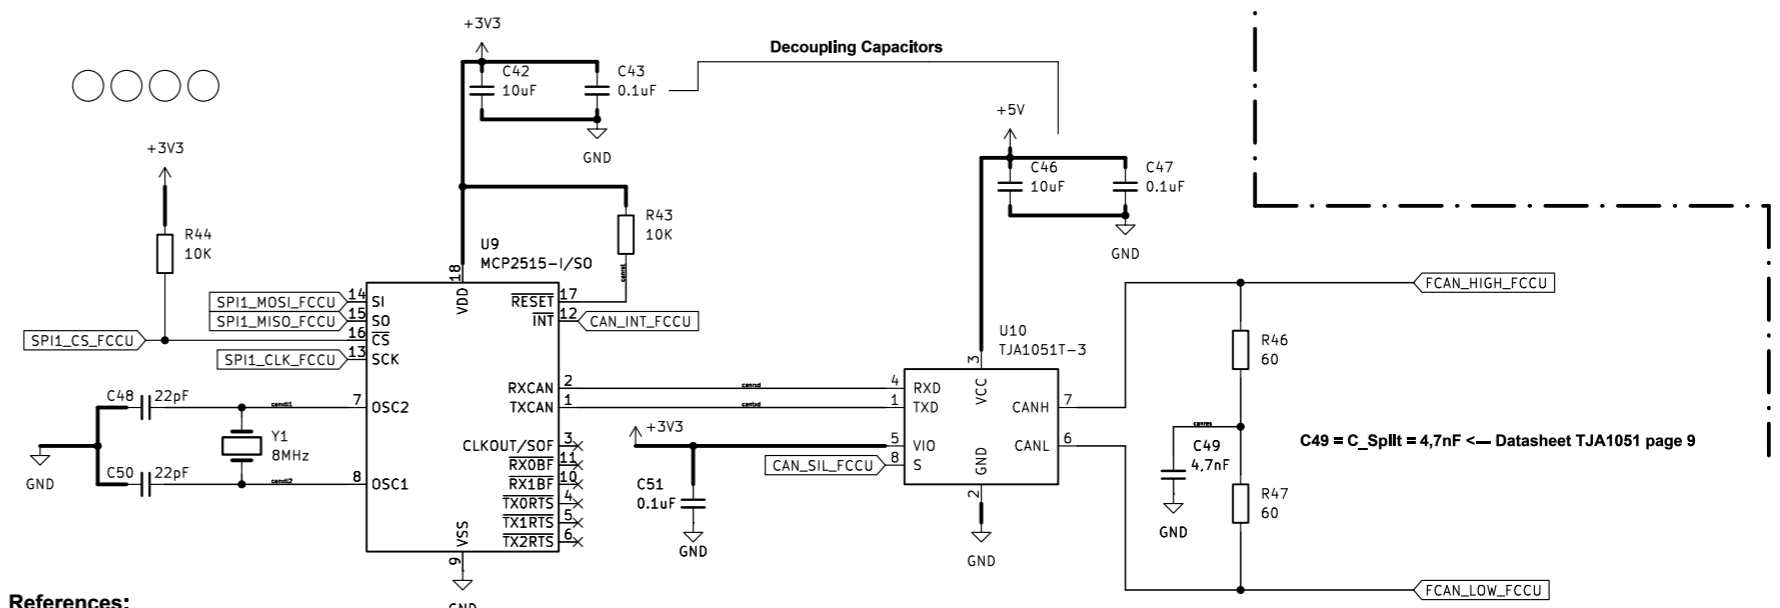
+3V3

Decoupling Capacitors

C42
10uF

C43
0.1uF

GND

+3V3

+5V

C46
10uF

C47
0.1uF

GND

R44
10K

R43
10K

U9
MCP2515-I/SO

18
VDD

SPI1_MOSI_FCCU 14 SI
SPI1_MISO_FCCU 15 SO
SPI1_CS_FCCU 16 $\overline{CS}$
SPI1_CLK_FCCU 13 SCK

17 $\overline{RESET}$
12 $\overline{INT}$ CAN_INT_FCCU

FCAN_HIGH_FCCU

U10
TJA1051T-3

R46
60

2 RXCAN
1 TXCAN

4 RXD
1 TXD
3 VCC
7 CANH
6 CANL

C48 22pF
7 OSC2

Y1
8MHz

GND

C50 22pF
8 OSC1

CLKOUT/SOF 3
$\overline{RX0BF}$ 11
$\overline{RX1BF}$ 10
$\overline{TX0RTS}$ 4
$\overline{TX1RTS}$ 5
$\overline{TX2RTS}$ 6

+3V3

5 VIO
CAN_SIL_FCCU 8 S

GND
2

C49
4,7nF

C49 = C_Splt = 4,7nF <— Datasheet TJA1051 page 9

C51
0.1uF

GND

GND

GND

R47
60

VSS
9

FCAN_LOW_FCCU

References:

GND